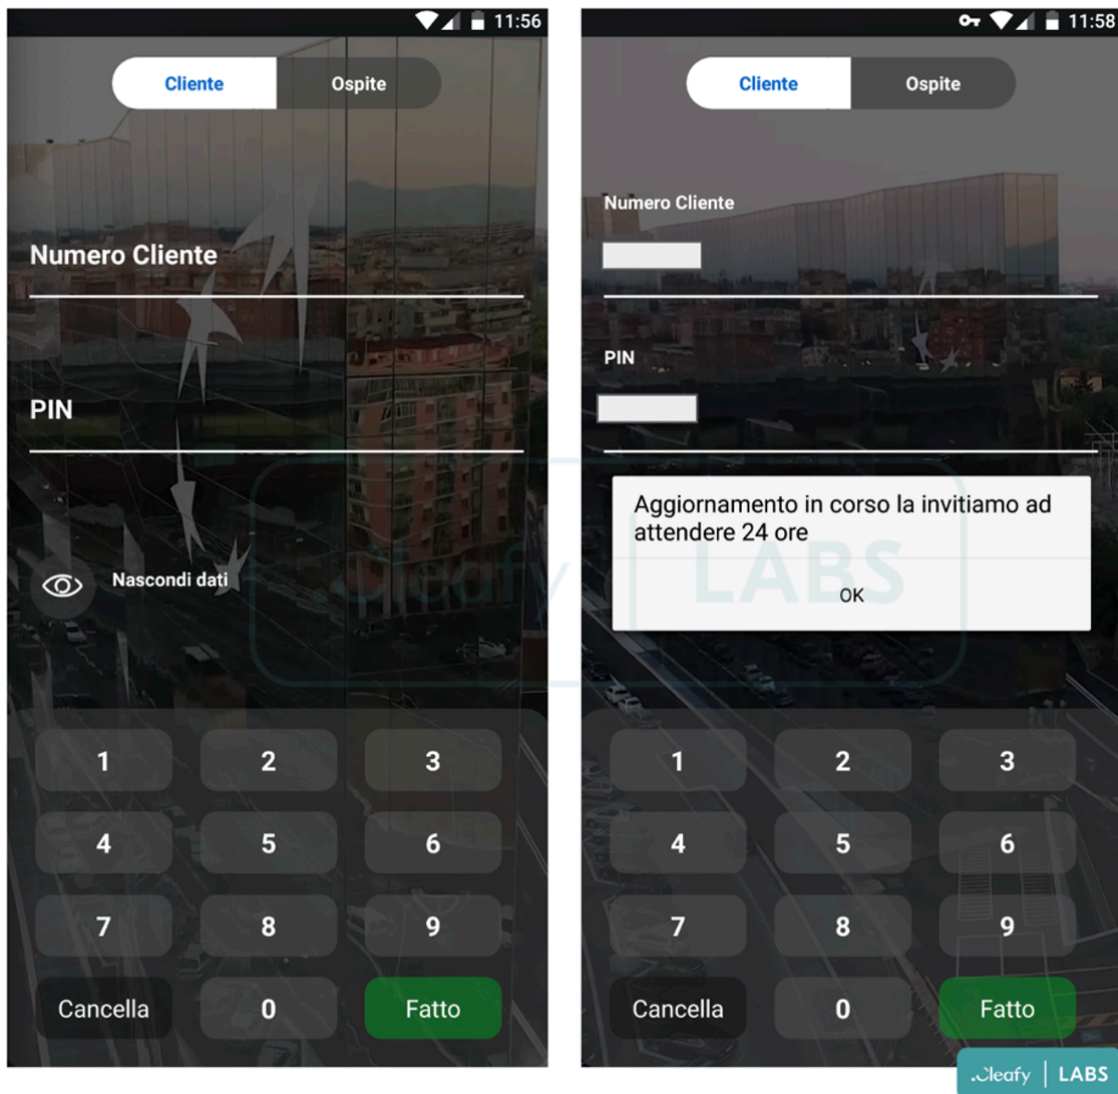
11:56

Cliente Ospite

Numero Cliente

PIN

Nascondi dati

1 2 3
4 5 6
7 8 9
Cancella 0 Fatto

11:58

Cliente Ospite

Numero Cliente

PIN

Aggiornamento in corso la invitiamo ad attendere 24 ore

OK

1 2 3
4 5 6
7 8 9
Cancella 0 Fatto

Cleafy | LABS